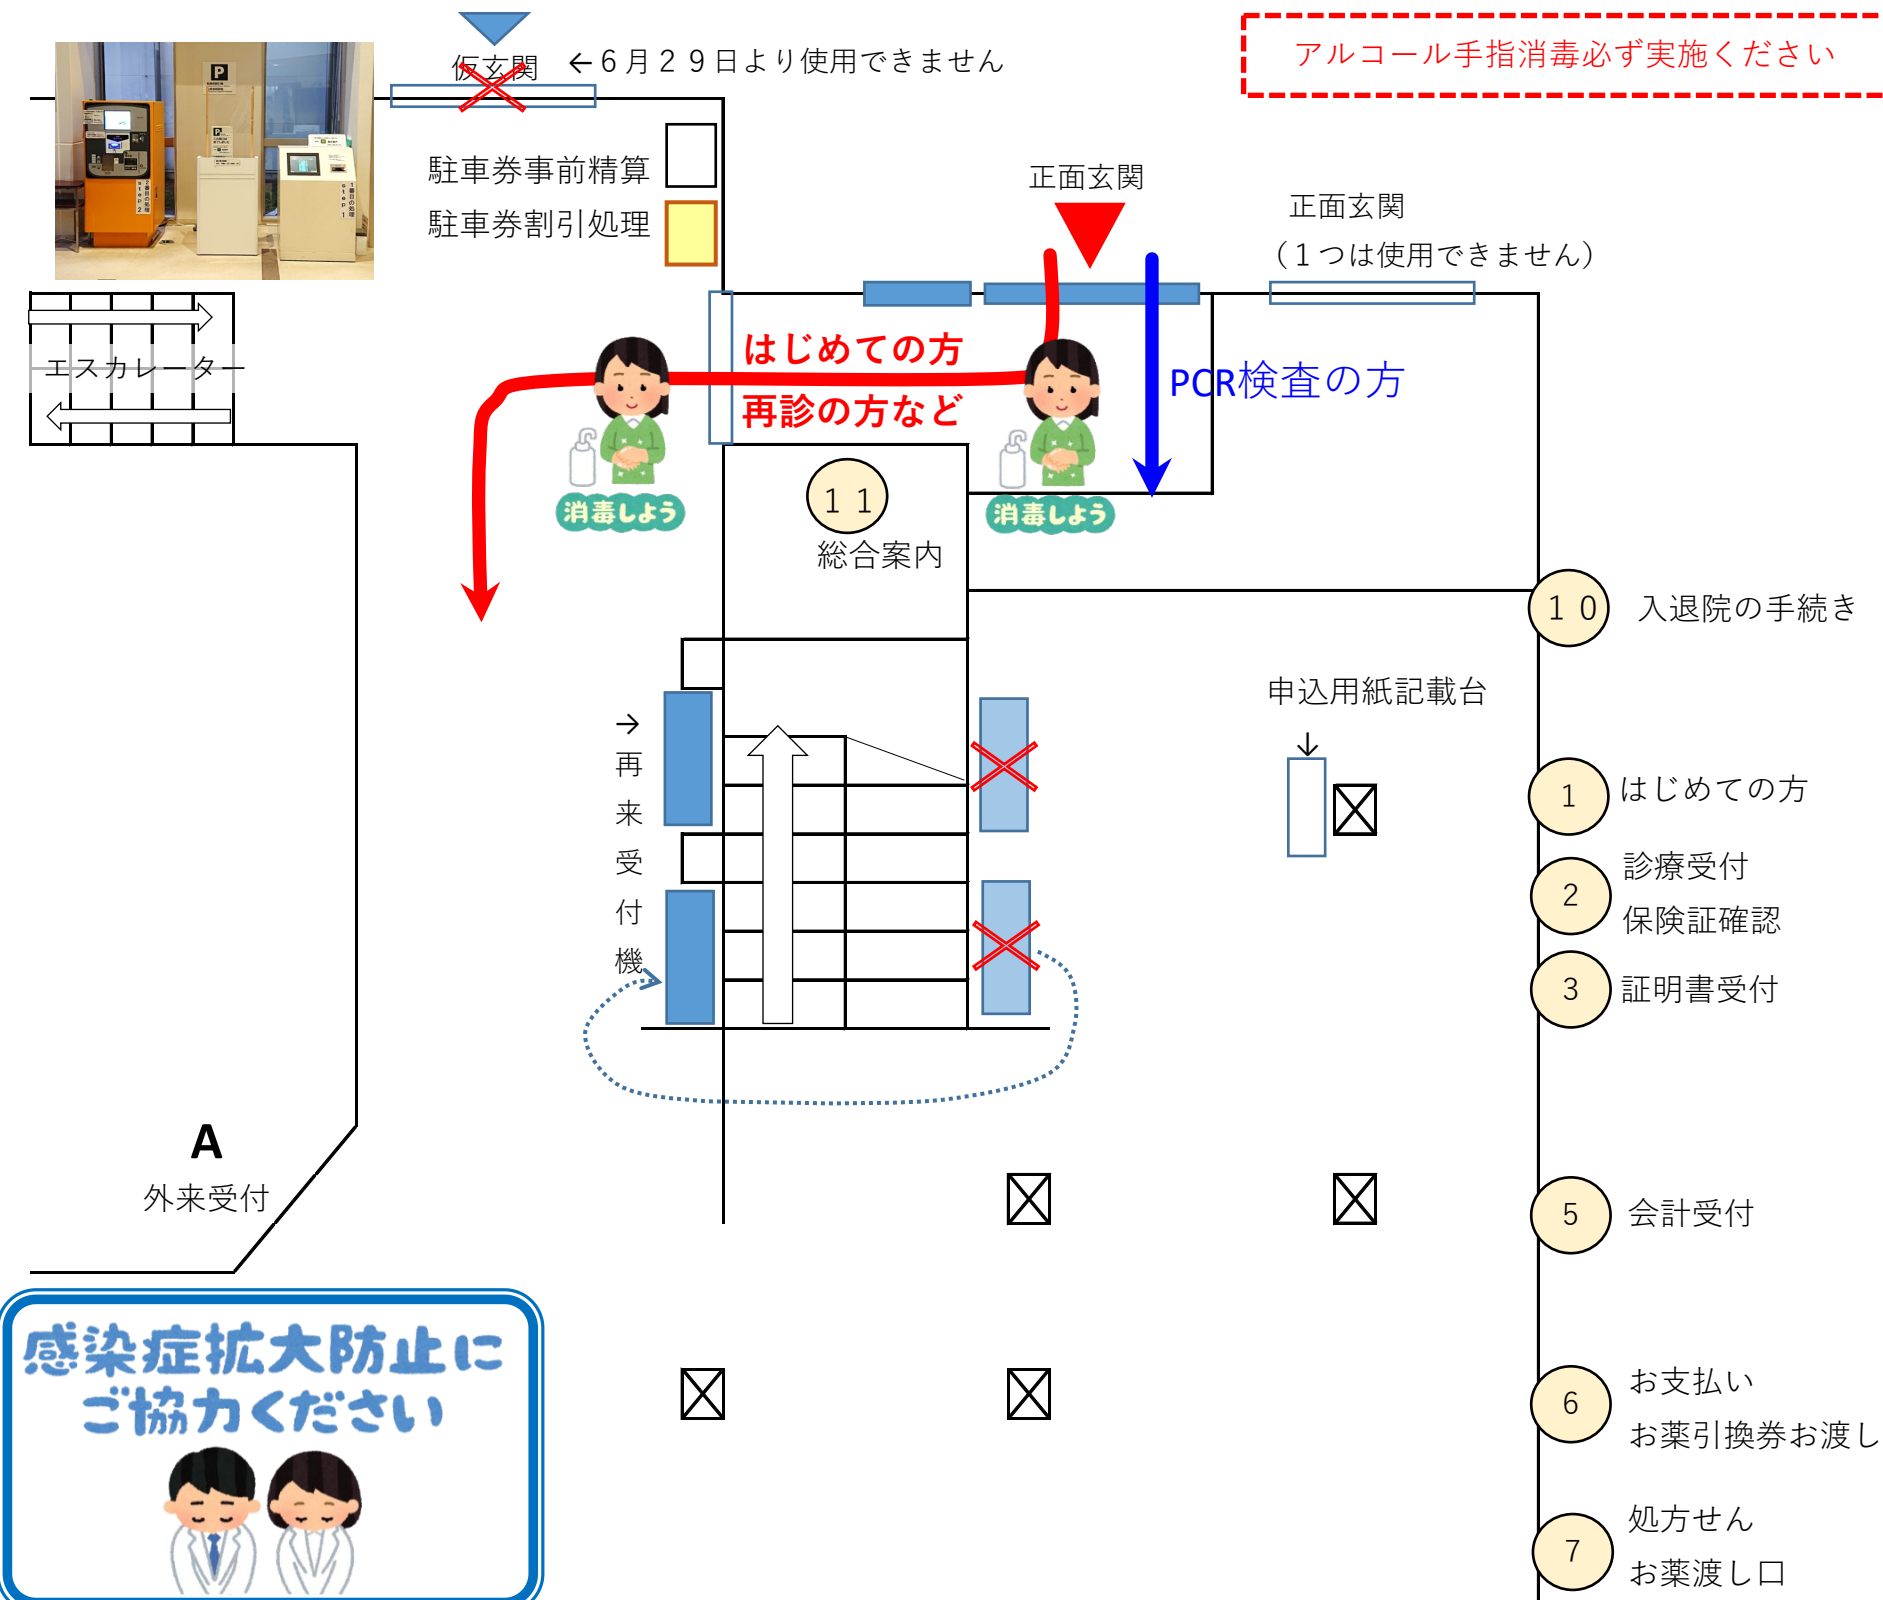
仮玄関 ←６月２９日より使用できません

アルコール手指消毒必ず実施ください

駐車券事前精算

駐車券割引処理

正面玄関

正面玄関
（１つは使用できません）

エスカレーター

はじめての方
再診の方など

PCR検査の方

消毒しよう

消毒しよう

１１
総合案内

１０ 入退院の手続き

申込用紙記載台

→再来受付機

１ はじめての方

２ 診療受付
保険証確認

３ 証明書受付

A
外来受付

５ 会計受付

感染症拡大防止にご協力ください

６ お支払い
お薬引換券お渡し

７ 処方せん
お薬渡し口